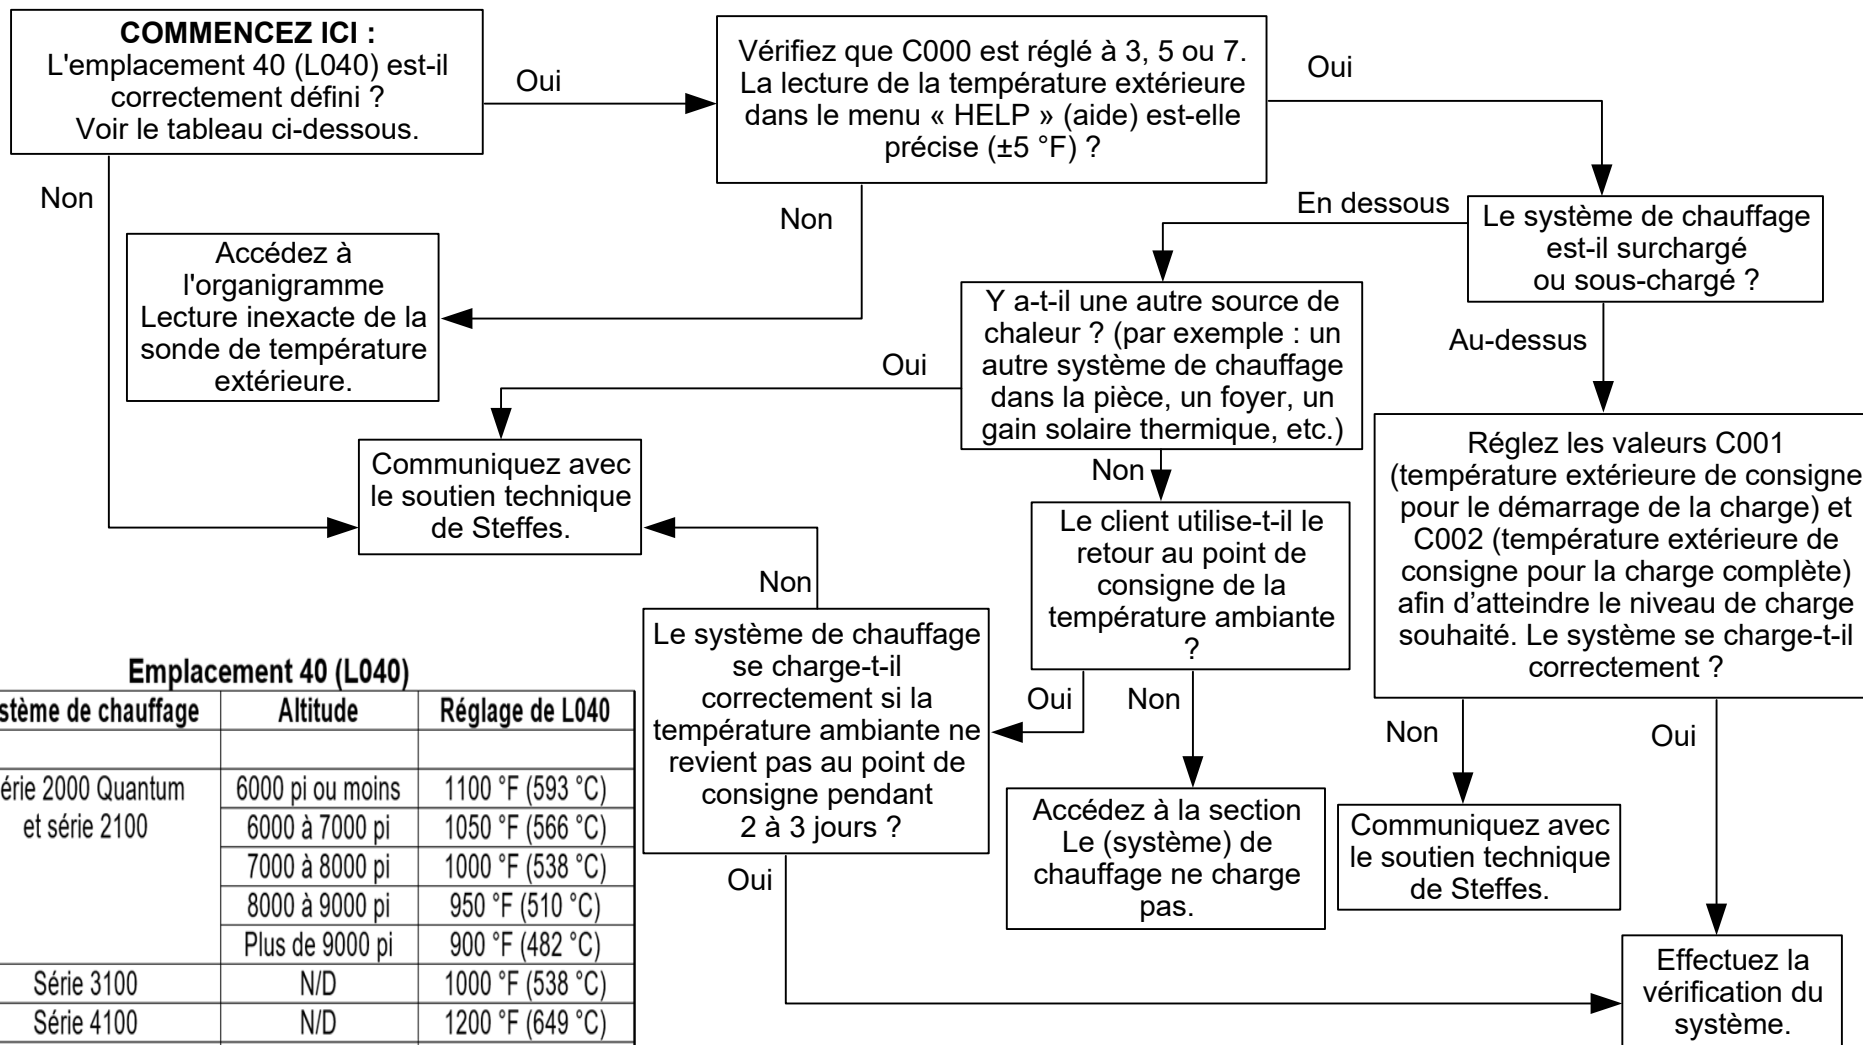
**COMMENCEZ ICI :**
L'emplacement 40 (L040) est-il correctement défini ?
Voir le tableau ci-dessous.

Oui

Vérifiez que C000 est réglé à 3, 5 ou 7. La lecture de la température extérieure dans le menu « HELP » (aide) est-elle précise (±5 °F) ?

Oui

Non

Non

Accédez à l'organigramme Lecture inexacte de la sonde de température extérieure.

En dessous

Le système de chauffage est-il surchargé ou sous-chargé ?

Y a-t-il une autre source de chaleur ? (par exemple : un autre système de chauffage dans la pièce, un foyer, un gain solaire thermique, etc.)

Oui

Au-dessus

Communiquez avec le soutien technique de Steffes.

Non

Réglez les valeurs C001 (température extérieure de consigne pour le démarrage de la charge) et C002 (température extérieure de consigne pour la charge complète) afin d'atteindre le niveau de charge souhaité. Le système se charge-t-il correctement ?

Le client utilise-t-il le retour au point de consigne de la température ambiante ?

Non

Le système de chauffage se charge-t-il correctement si la température ambiante ne revient pas au point de consigne pendant 2 à 3 jours ?

Oui

Non

Non

Oui

Accédez à la section Le (système) de chauffage ne charge pas.

Communiquez avec le soutien technique de Steffes.

Oui

Effectuez la vérification du système.

Emplacement 40 (L040)

| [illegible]stème de chauffage | Altitude | Réglage de L040 |
|---|---|---|
| | | |
| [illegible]érie 2000 Quantum et série 2100 | 6000 pi ou moins | 1100 °F (593 °C) |
| | 6000 à 7000 pi | 1050 °F (566 °C) |
| | 7000 à 8000 pi | 1000 °F (538 °C) |
| | 8000 à 9000 pi | 950 °F (510 °C) |
| | Plus de 9000 pi | 900 °F (482 °C) |
| Série 3100 | N/D | 1000 °F (538 °C) |
| Série 4100 | N/D | 1200 °F (649 °C) |